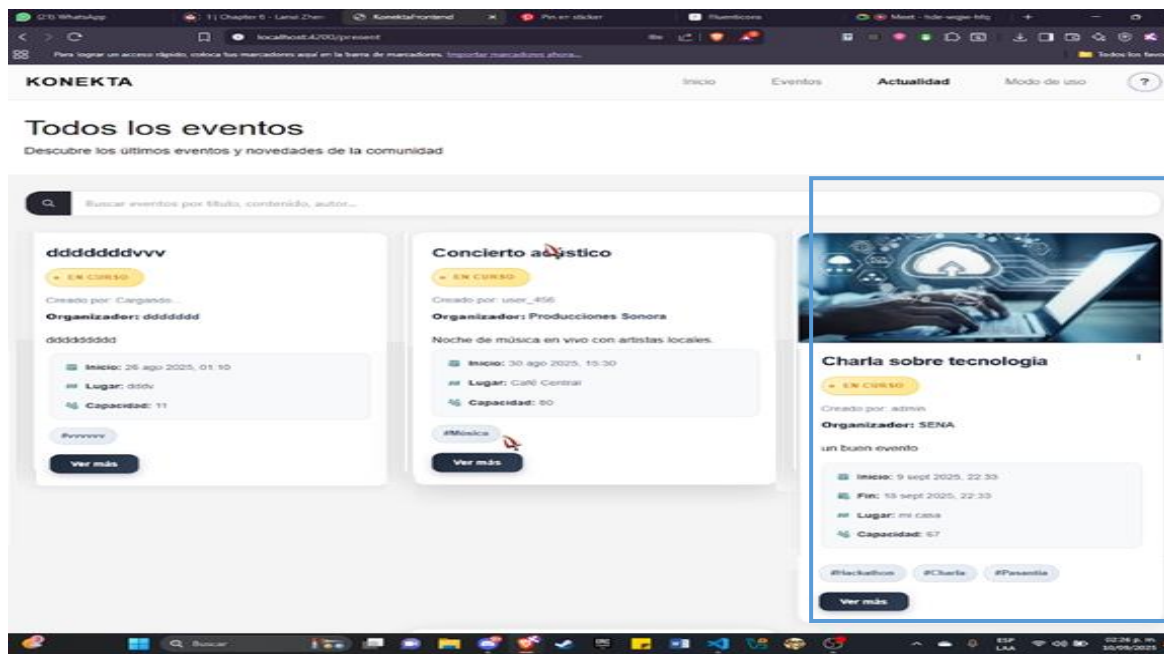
(21) WhatsApp | 1 | Chapter 6 - Lanxi Zhen | KonektaFrontend | Pin en sticker | Fluenticons | Meet - hde-wqjw-hfq

localhost:4200/present

Para lograr un acceso rápido, coloca tus marcadores aquí en la barra de marcadores. Importar marcadores ahora... | Todos los favoritos

KONEKTA

Inicio | Eventos | Actualidad | Modo de uso | ?

Todos los eventos

Descubre los últimos eventos y novedades de la comunidad

Buscar eventos por título, contenido, autor...

ddddddddvvv

• EN CURSO

Creado por: Cargando...

Organizador: ddddddd

dddddddddd

Inicio: 26 ago 2025, 01:10

Lugar: dddv

Capacidad: 11

#vvvvvv

Ver más

Concierto acústico

• EN CURSO

Creado por: user_456

Organizador: Producciones Sonora

Noche de música en vivo con artistas locales.

Inicio: 30 ago 2025, 15:30

Lugar: Café Central

Capacidad: 80

#Música

Ver más

Charla sobre tecnologia

• EN CURSO

Creado por: admin

Organizador: SENA

un buen evento

Inicio: 9 sept 2025, 22:33

Fin: 18 sept 2025, 22:33

Lugar: mi casa

Capacidad: 67

#Hackathon | #Charla | #Pasantia

Ver más

Buscar

ESP LAA | 02:26 p. m. 10/09/2025